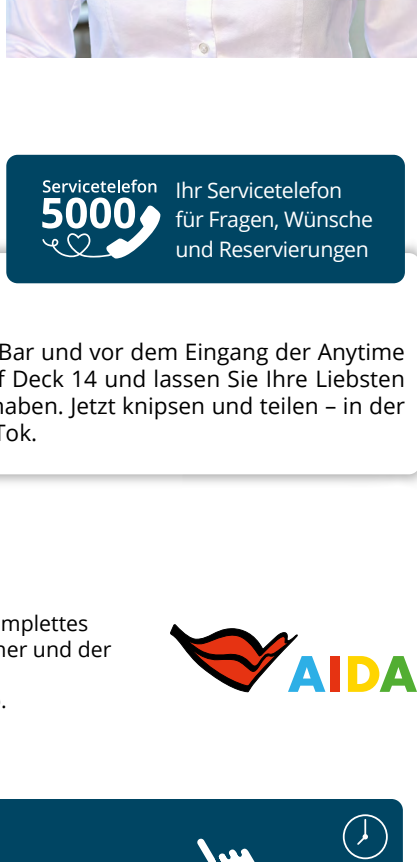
Servicetelefon
5000
Ihr Servicetelefon für Fragen, Wünsche und Reservierungen

Bar und vor dem Eingang der Anytime f Deck 14 und lassen Sie Ihre Liebsten haben. Jetzt knipsen und teilen – in der Tok.

mplettes her und der .

AIDA